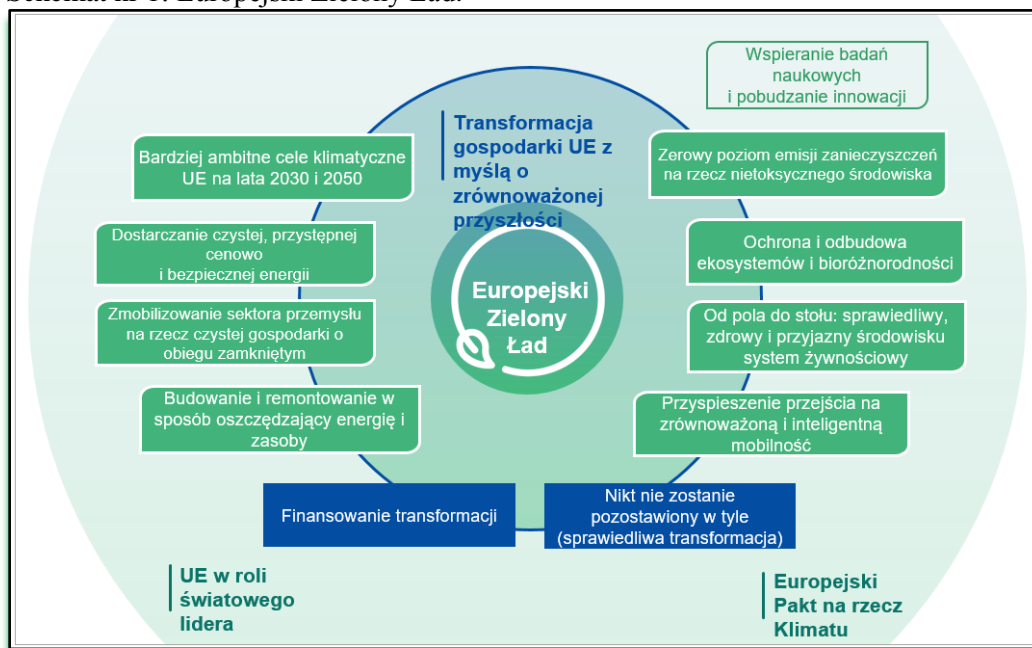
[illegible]

Wspieranie badań naukowych i pobudzanie innowacji

Transformacja gospodarki UE z myślą o zrównoważonej przyszłości

Bardziej ambitne cele klimatyczne UE na lata 2030 i 2050

Zerowy poziom emisji zanieczyszczeń na rzecz nietoksycznego środowiska

Dostarczanie czystej, przystępnej cenowo i bezpiecznej energii

Ochrona i odbudowa ekosystemów i bioróżnorodności

Europejski Zielony Ład

Zmobilizowanie sektora przemysłu na rzecz czystej gospodarki o obiegu zamkniętym

Od pola do stołu: sprawiedliwy, zdrowy i przyjazny środowisku system żywnościowy

Budowanie i remontowanie w sposób oszczędzający energię i zasoby

Przyspieszenie przejścia na zrównoważoną i inteligentną mobilność

Finansowanie transformacji

Nikt nie zostanie pozostawiony w tyle (sprawiedliwa transformacja)

UE w roli światowego lidera

Europejski Pakt na rzecz Klimatu